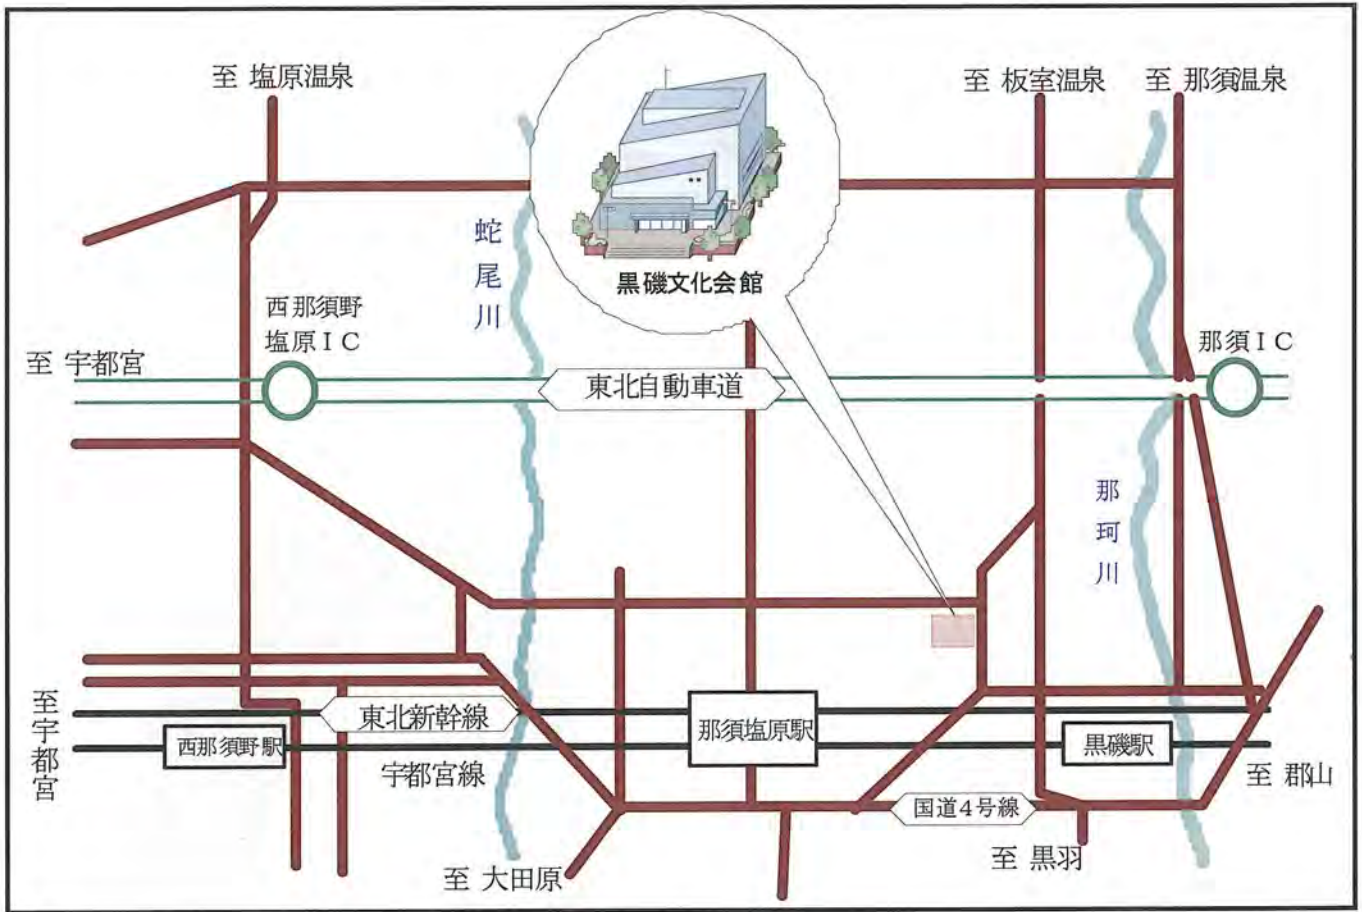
至 塩原温泉

至 板室温泉

至 那須温泉

蛇尾川

黒磯文化会館

西那須野塩原ＩＣ

那須ＩＣ

至 宇都宮

東北自動車道

那珂川

至宇都宮

東北新幹線

西那須野駅

那須塩原駅

黒磯駅

宇都宮線

至 郡山

国道４号線

至 黒羽

至 大田原